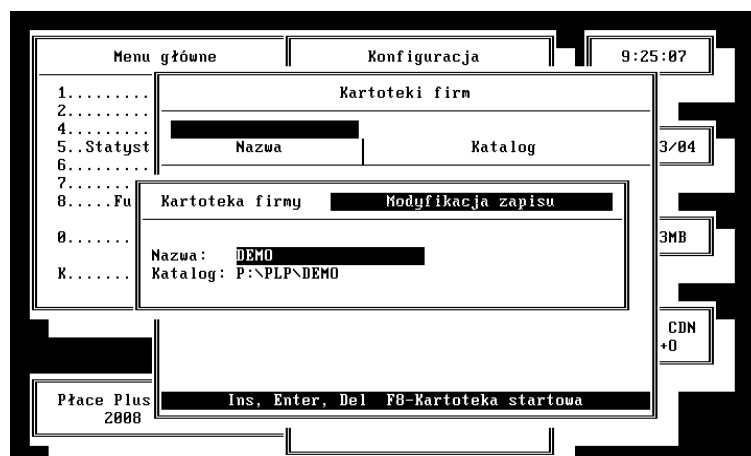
Menu główne

Konfiguracja

9:25:07

1.........
2.........
4.........
5..Statyst
6.........
7.........
8.....Fu

0.......

K.......

Kartoteki firm

Nazwa

Katalog

3/04

Kartoteka firmy

Modyfikacja zapisu

Nazwa: DEMO
Katalog: P:\PLP\DEMO

3MB

CDN
+0

Płace Plus
2008

Ins, Enter, Del F8-Kartoteka startowa